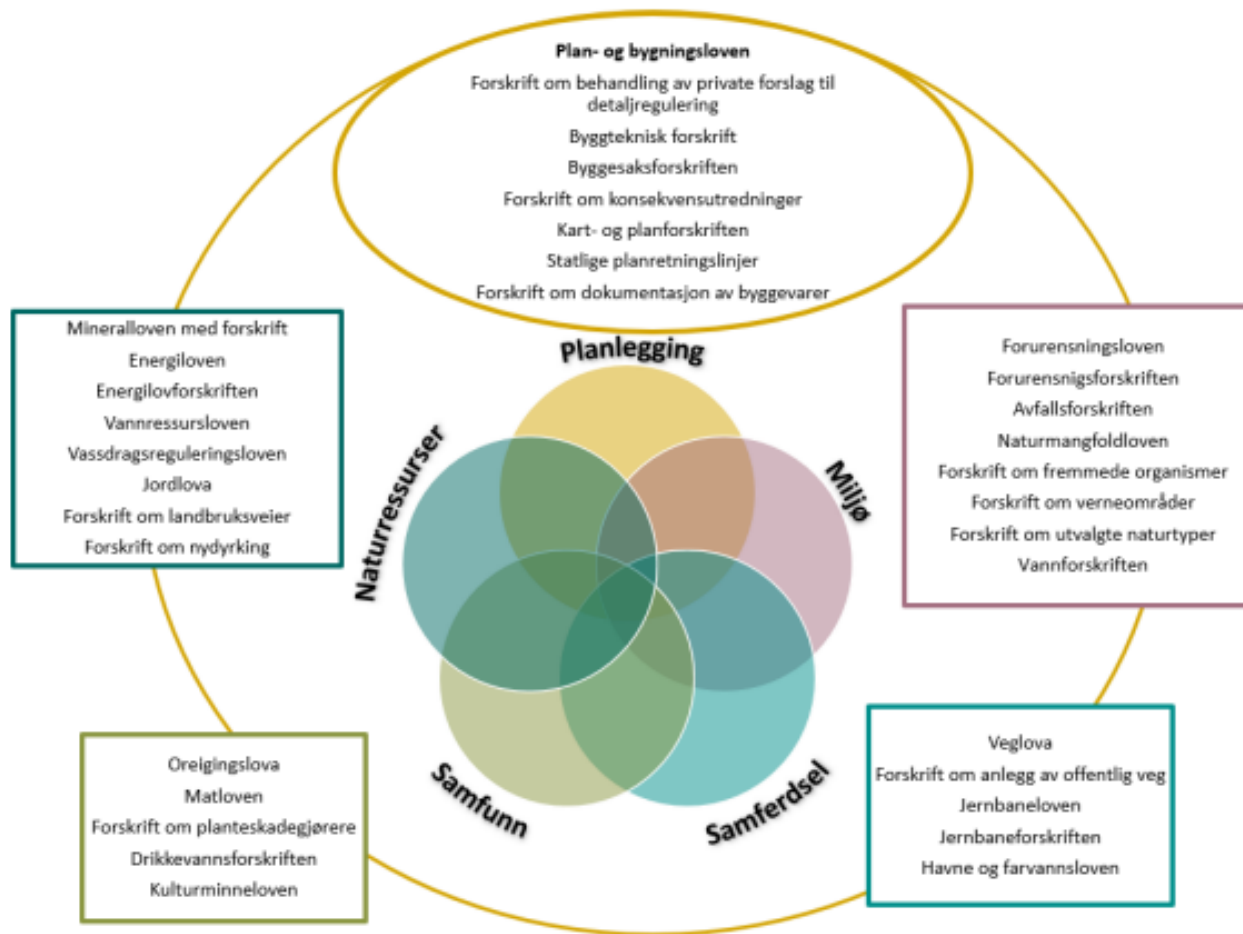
Plan- og bygningsloven

Forskrift om behandling av private forslag til detaljregulering

Byggteknisk forskrift

Byggesaksforskriften

Forskrift om konsekvensutredninger

Kart- og planforskriften

Statlige planretningslinjer

Forskrift om dokumentasjon av byggevarer

Mineralloven med forskrift

Energiloven

Energilovforskriften

Vannressursloven

Vassdragsreguleringsloven

Jordlova

Forskrift om landbruksveier

Forskrift om nydyrking

Planlegging

Naturressurser

Miljø

Samfunn

Samferdsel

Forurensningsloven

Forurensnigsforskriften

Avfallsforskriften

Naturmangfoldloven

Forskrift om fremmede organismer

Forskrift om verneområder

Forskrift om utvalgte naturtyper

Vannforskriften

Oreigingslova

Matloven

Forskrift om planteskadegjørere

Drikkevannsforskriften

Kulturminneloven

Veglova

Forskrift om anlegg av offentlig veg

Jernbaneloven

Jernbaneforskriften

Havne og farvannsloven